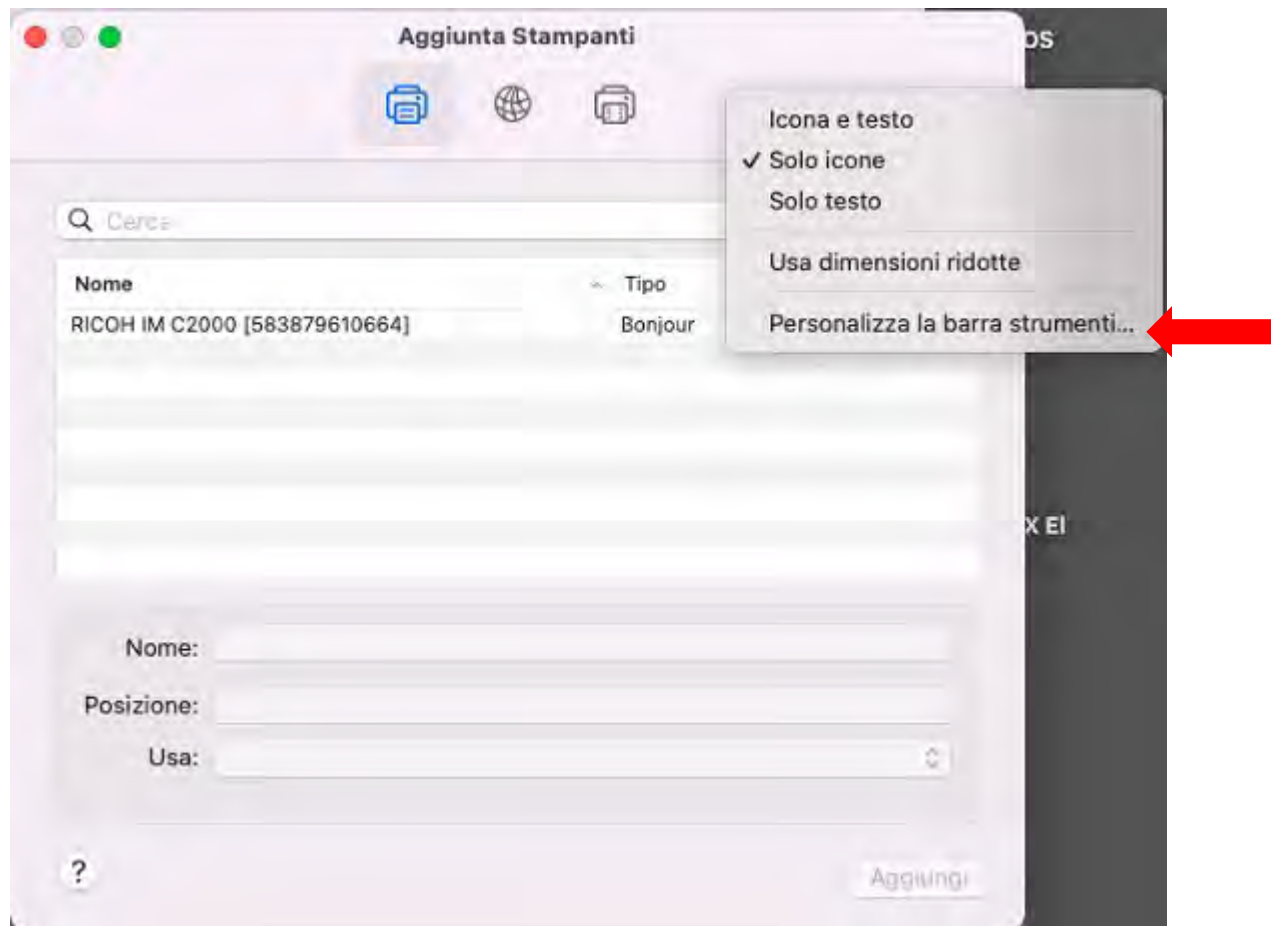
Aggiunta Stampanti

OS

Icona e testo
✓ Solo icone
Solo testo
Usa dimensioni ridotte
Personalizza la barra strumenti…

Cerca

| Nome | Tipo |
|---|---|
| RICOH IM C2000 [583879610664] | Bonjour |

X El

Nome:
Posizione:
Usa:

?

Aggiungi